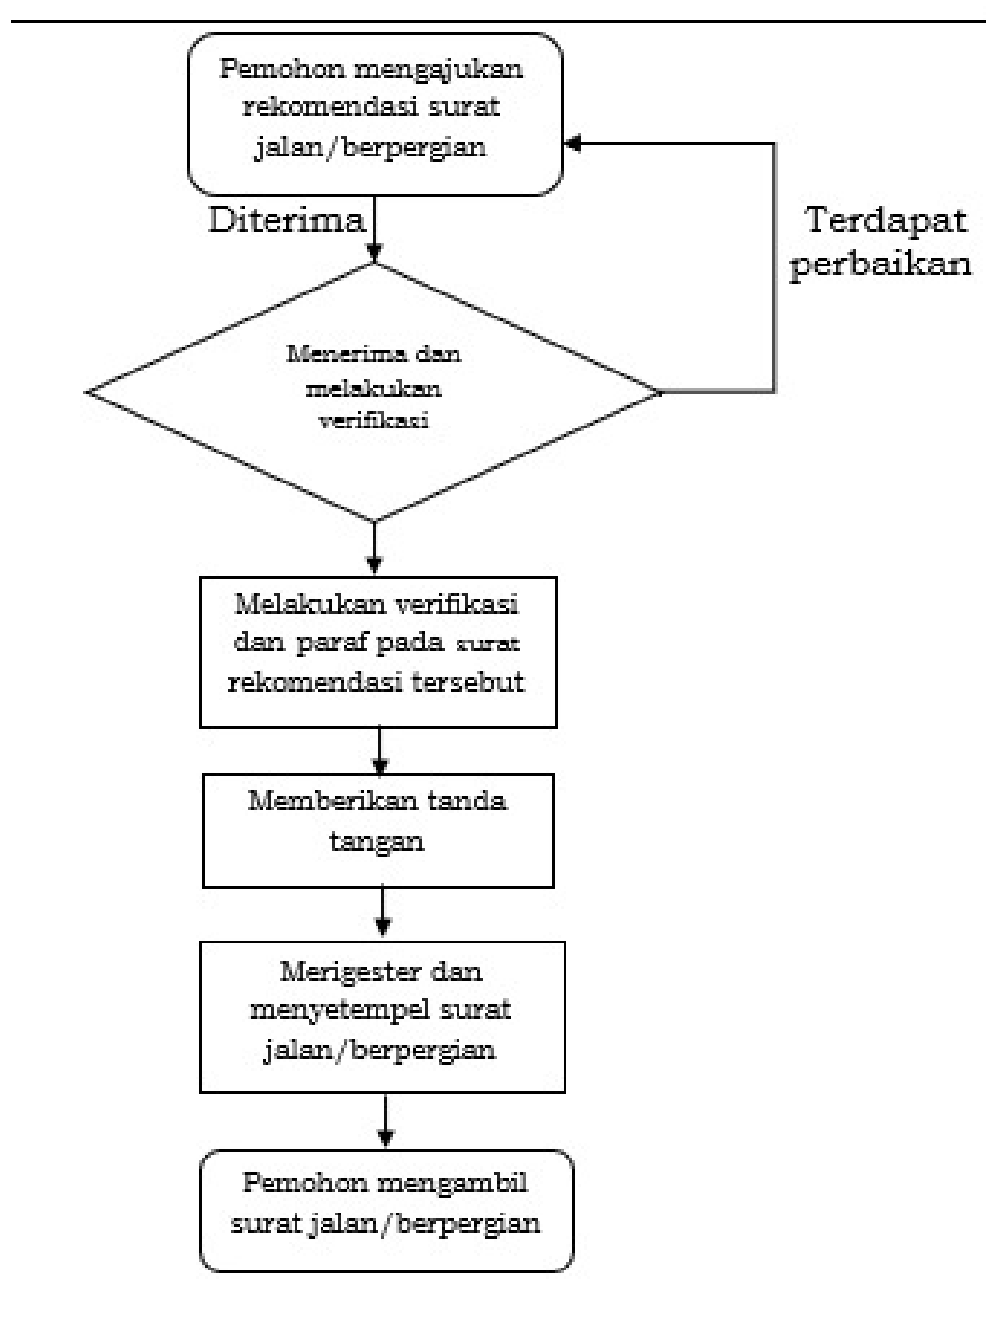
Pemohon mengajukan rekomendasi surat jalan/berpergian

Diterima

Terdapat perbaikan

Menerima dan melakukan verifikasi

Melakukan verifikasi dan paraf pada surat rekomendasi tersebut

Memberikan tanda tangan

Merigester dan menyetempel surat jalan/berpergian

Pemohon mengambil surat jalan/berpergian